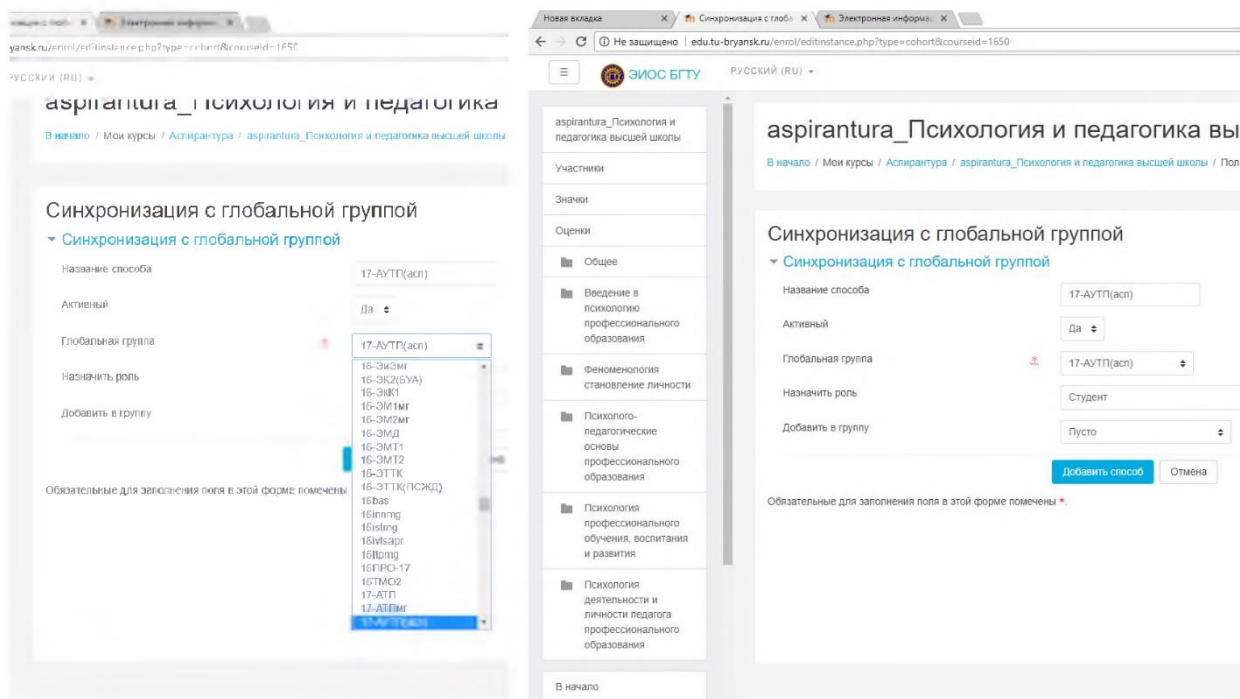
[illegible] × Электронная информ... ×

yansk.ru/enrol/editinstance.php?type=cohort&courseid=1650

РУССКИЙ (RU) ▾

aspirantura_Психология и педагогика

В начало / Мои курсы / Аспирантура / aspirantura_Психология и педагогика высшей школы

Синхронизация с глобальной группой

▾ Синхронизация с глобальной группой

Название способа 17-АУТП(асп)

Активный Да ⬍

Глобальная группа 17-АУТП(асп)

Назначить роль

Добавить в группу

16-ЭиЭмг
16-ЭК2(БУА)
16-ЭкК1
16-ЭМ1мг
16-ЭМ2мг
16-ЭМД
16-ЭМТ1
16-ЭМТ2
16-ЭТТК
16-ЭТТК(ПСЖД)
16bas
16inmmg
16istmg
16ivisapr
16itpmg
16ПРО-17
16ТМО2
17-АТП
17-АТПмг
17-АУТП(асп)

Обязательные для заполнения поля в этой форме помечены

Новая вкладка × Синхронизация с глоба × Электронная информа ×

← → C ⓘ Не защищено | edu.tu-bryansk.ru/enrol/editinstance.php?type=cohort&courseid=1650

ЭИОС БГТУ РУССКИЙ (RU) ▾

aspirantura_Психология и педагогика высшей школы

Участники

Значки

Оценки

Общее

Введение в психологию профессионального образования

Феноменология становление личности

Психолого-педагогические основы профессионального образования

Психология профессионального обучения, воспитания и развития

Психология деятельности и личности педагога профессионального образования

В начало

aspirantura_Психология и педагогика вы

В начало / Мои курсы / Аспирантура / aspirantura_Психология и педагогика высшей школы / Пол

Синхронизация с глобальной группой

▾ Синхронизация с глобальной группой

Название способа 17-АУТП(асп)

Активный Да ⬍

Глобальная группа 17-АУТП(асп) ⬍

Назначить роль Студент

Добавить в группу Пусто ⬍

Добавить способ Отмена

Обязательные для заполнения поля в этой форме помечены *.